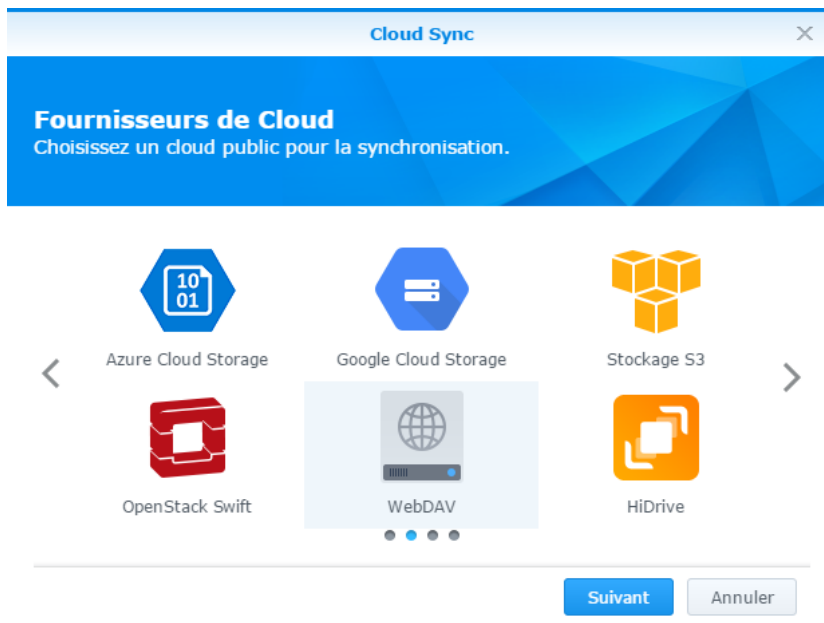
Cloud Sync

Fournisseurs de Cloud
Choisissez un cloud public pour la synchronisation.

10
01

Azure Cloud Storage

Google Cloud Storage

Stockage S3

OpenStack Swift

WebDAV

HiDrive

Suivant

Annuler